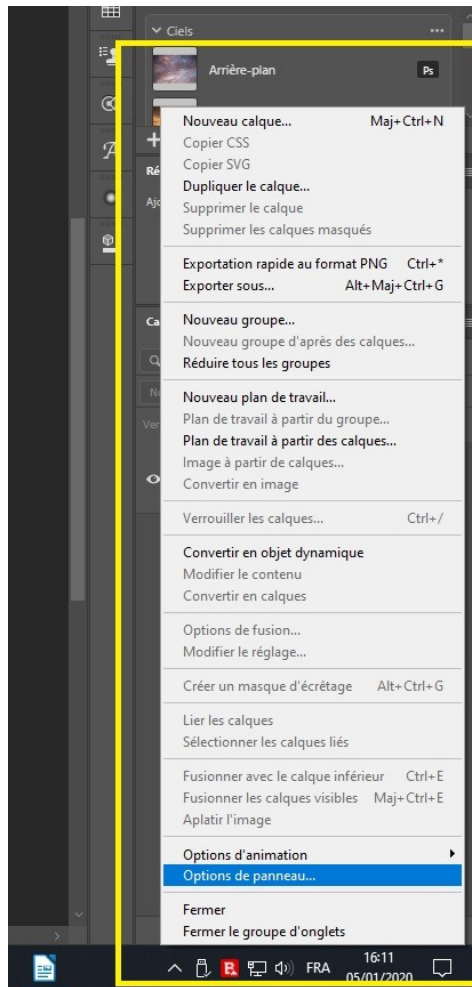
Ciels
Arrière-plan
Ps
Ré
Ajo
Ca
Ne
Ver

Nouveau calque... Maj+Ctrl+N
Copier CSS
Copier SVG
Dupliquer le calque...
Supprimer le calque
Supprimer les calques masqués

Exportation rapide au format PNG Ctrl+*
Exporter sous... Alt+Maj+Ctrl+G

Nouveau groupe...
Nouveau groupe d'après des calques...
Réduire tous les groupes

Nouveau plan de travail...
Plan de travail à partir du groupe...
Plan de travail à partir des calques...
Image à partir de calques...
Convertir en image

Verrouiller les calques... Ctrl+/

Convertir en objet dynamique
Modifier le contenu
Convertir en calques

Options de fusion...
Modifier le réglage...

Créer un masque d'écrêtage Alt+Ctrl+G

Lier les calques
Sélectionner les calques liés

Fusionner avec le calque inférieur Ctrl+E
Fusionner les calques visibles Maj+Ctrl+E
Aplatir l'image

Options d'animation
Options de panneau...

Fermer
Fermer le groupe d'onglets

FRA 16:11 05/01/2020